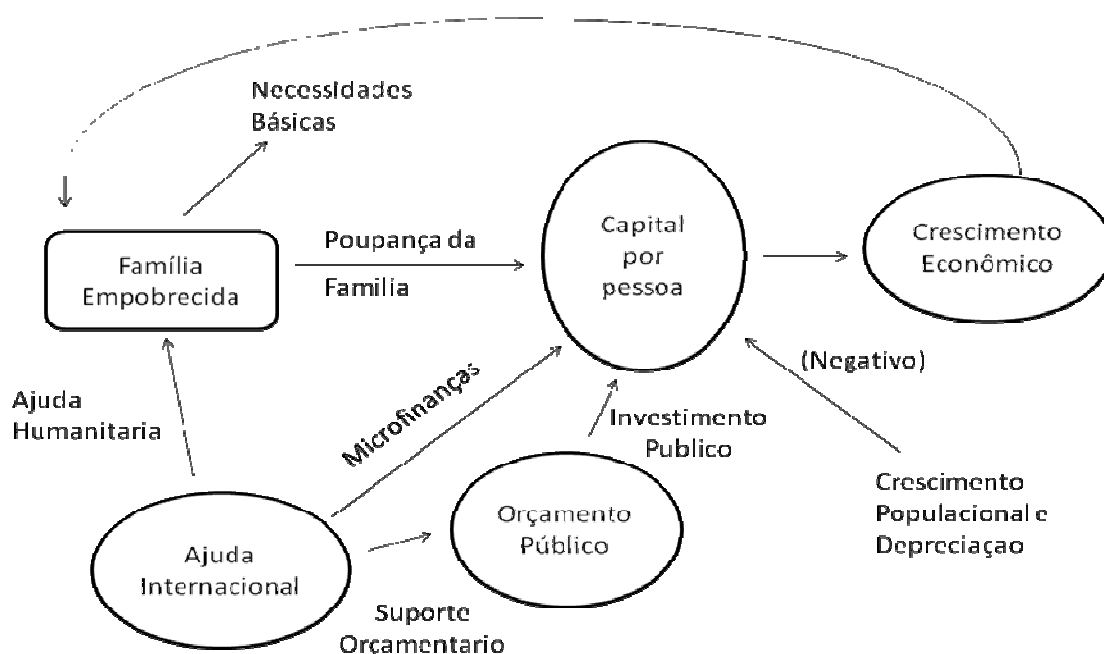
Necessidades Básicas

Família Empobrecida

Poupança da Familia

Capital por pessoa

Crescimento Econômico

(Negativo)

Ajuda Humanitaria

Microfinanças

Investimento Publico

Crescimento Populacional e Depreciaçao

Orçamento Público

Ajuda Internacional

Suporte Orcamentario